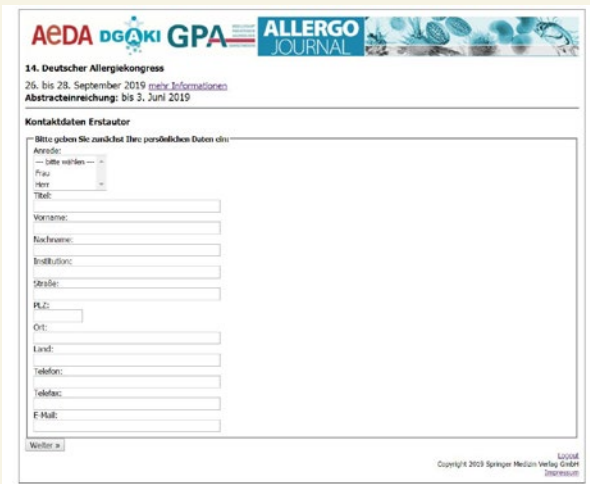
AeDA DGAKI GPA ALLERGO JOURNAL

14. Deutscher Allergiekongress

26. bis 28. September 2019 mehr Informationen
Abstracteinreichung: bis 3. Juni 2019

Kontaktdaten Erstautor

Bitte geben Sie zunächst Ihre persönlichen Daten ein

Anrede:
— bitte wählen —
Frau
Herr

Titel:

Vorname:

Nachname:

Institution:

Straße:

PLZ:

Ort:

Land:

Telefon:

Telefax:

E-Mail:

Weiter »

Logout
Copyright 2019 Springer Medizin Verlag GmbH
Impressum